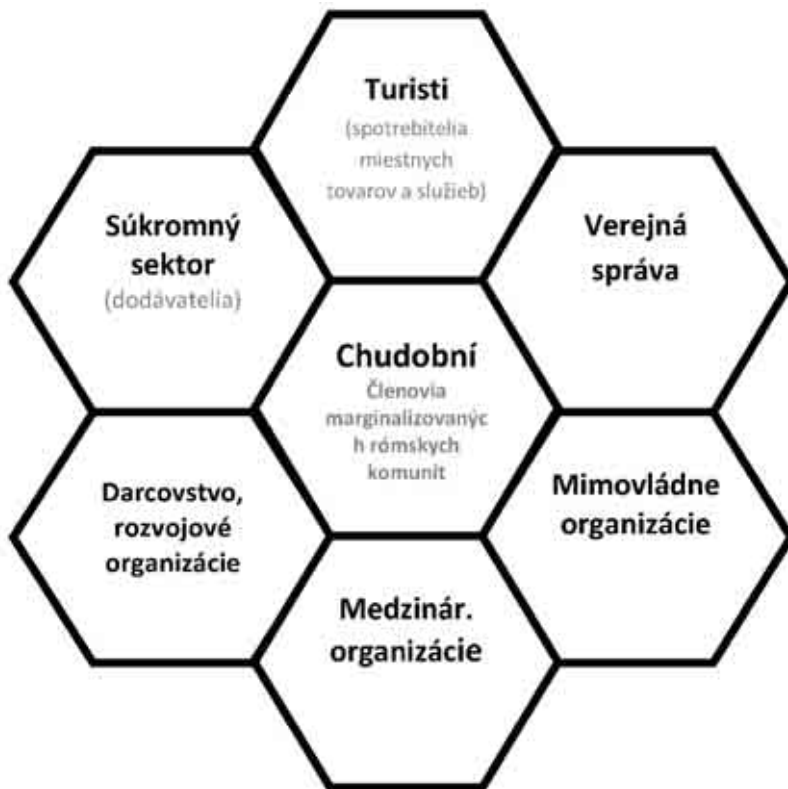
Turisti
(spotrebitelia miestnych tovarov a služieb)

Súkromný sektor
(dodávatelia)

Verejná správa

Chudobní
Členovia marginalizovanýc h rómskych komunít

Darcovstvo, rozvojové organizácie

Mimovládne organizácie

Medzinár. organizácie